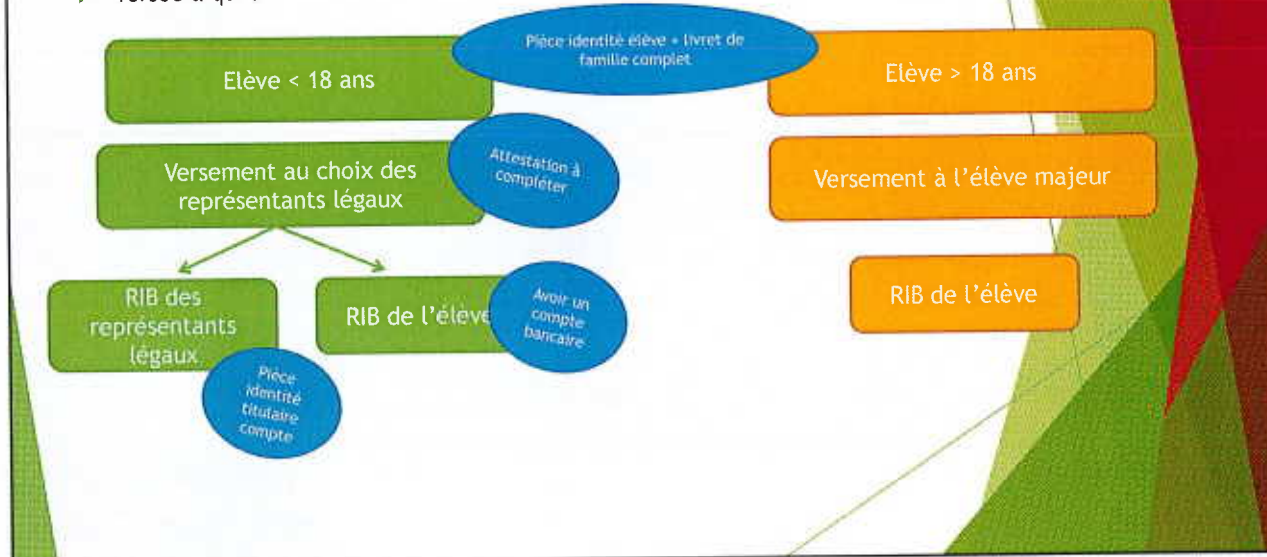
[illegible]

Pièce identité élève + livret de famille complet

Elève < 18 ans

Elève > 18 ans

Versement au choix des représentants légaux

Attestation à compléter

Versement à l'élève majeur

RIB des représentants légaux

Pièce identité titulaire compte

RIB de l'élève

Avoir un compte bancaire

RIB de l'élève